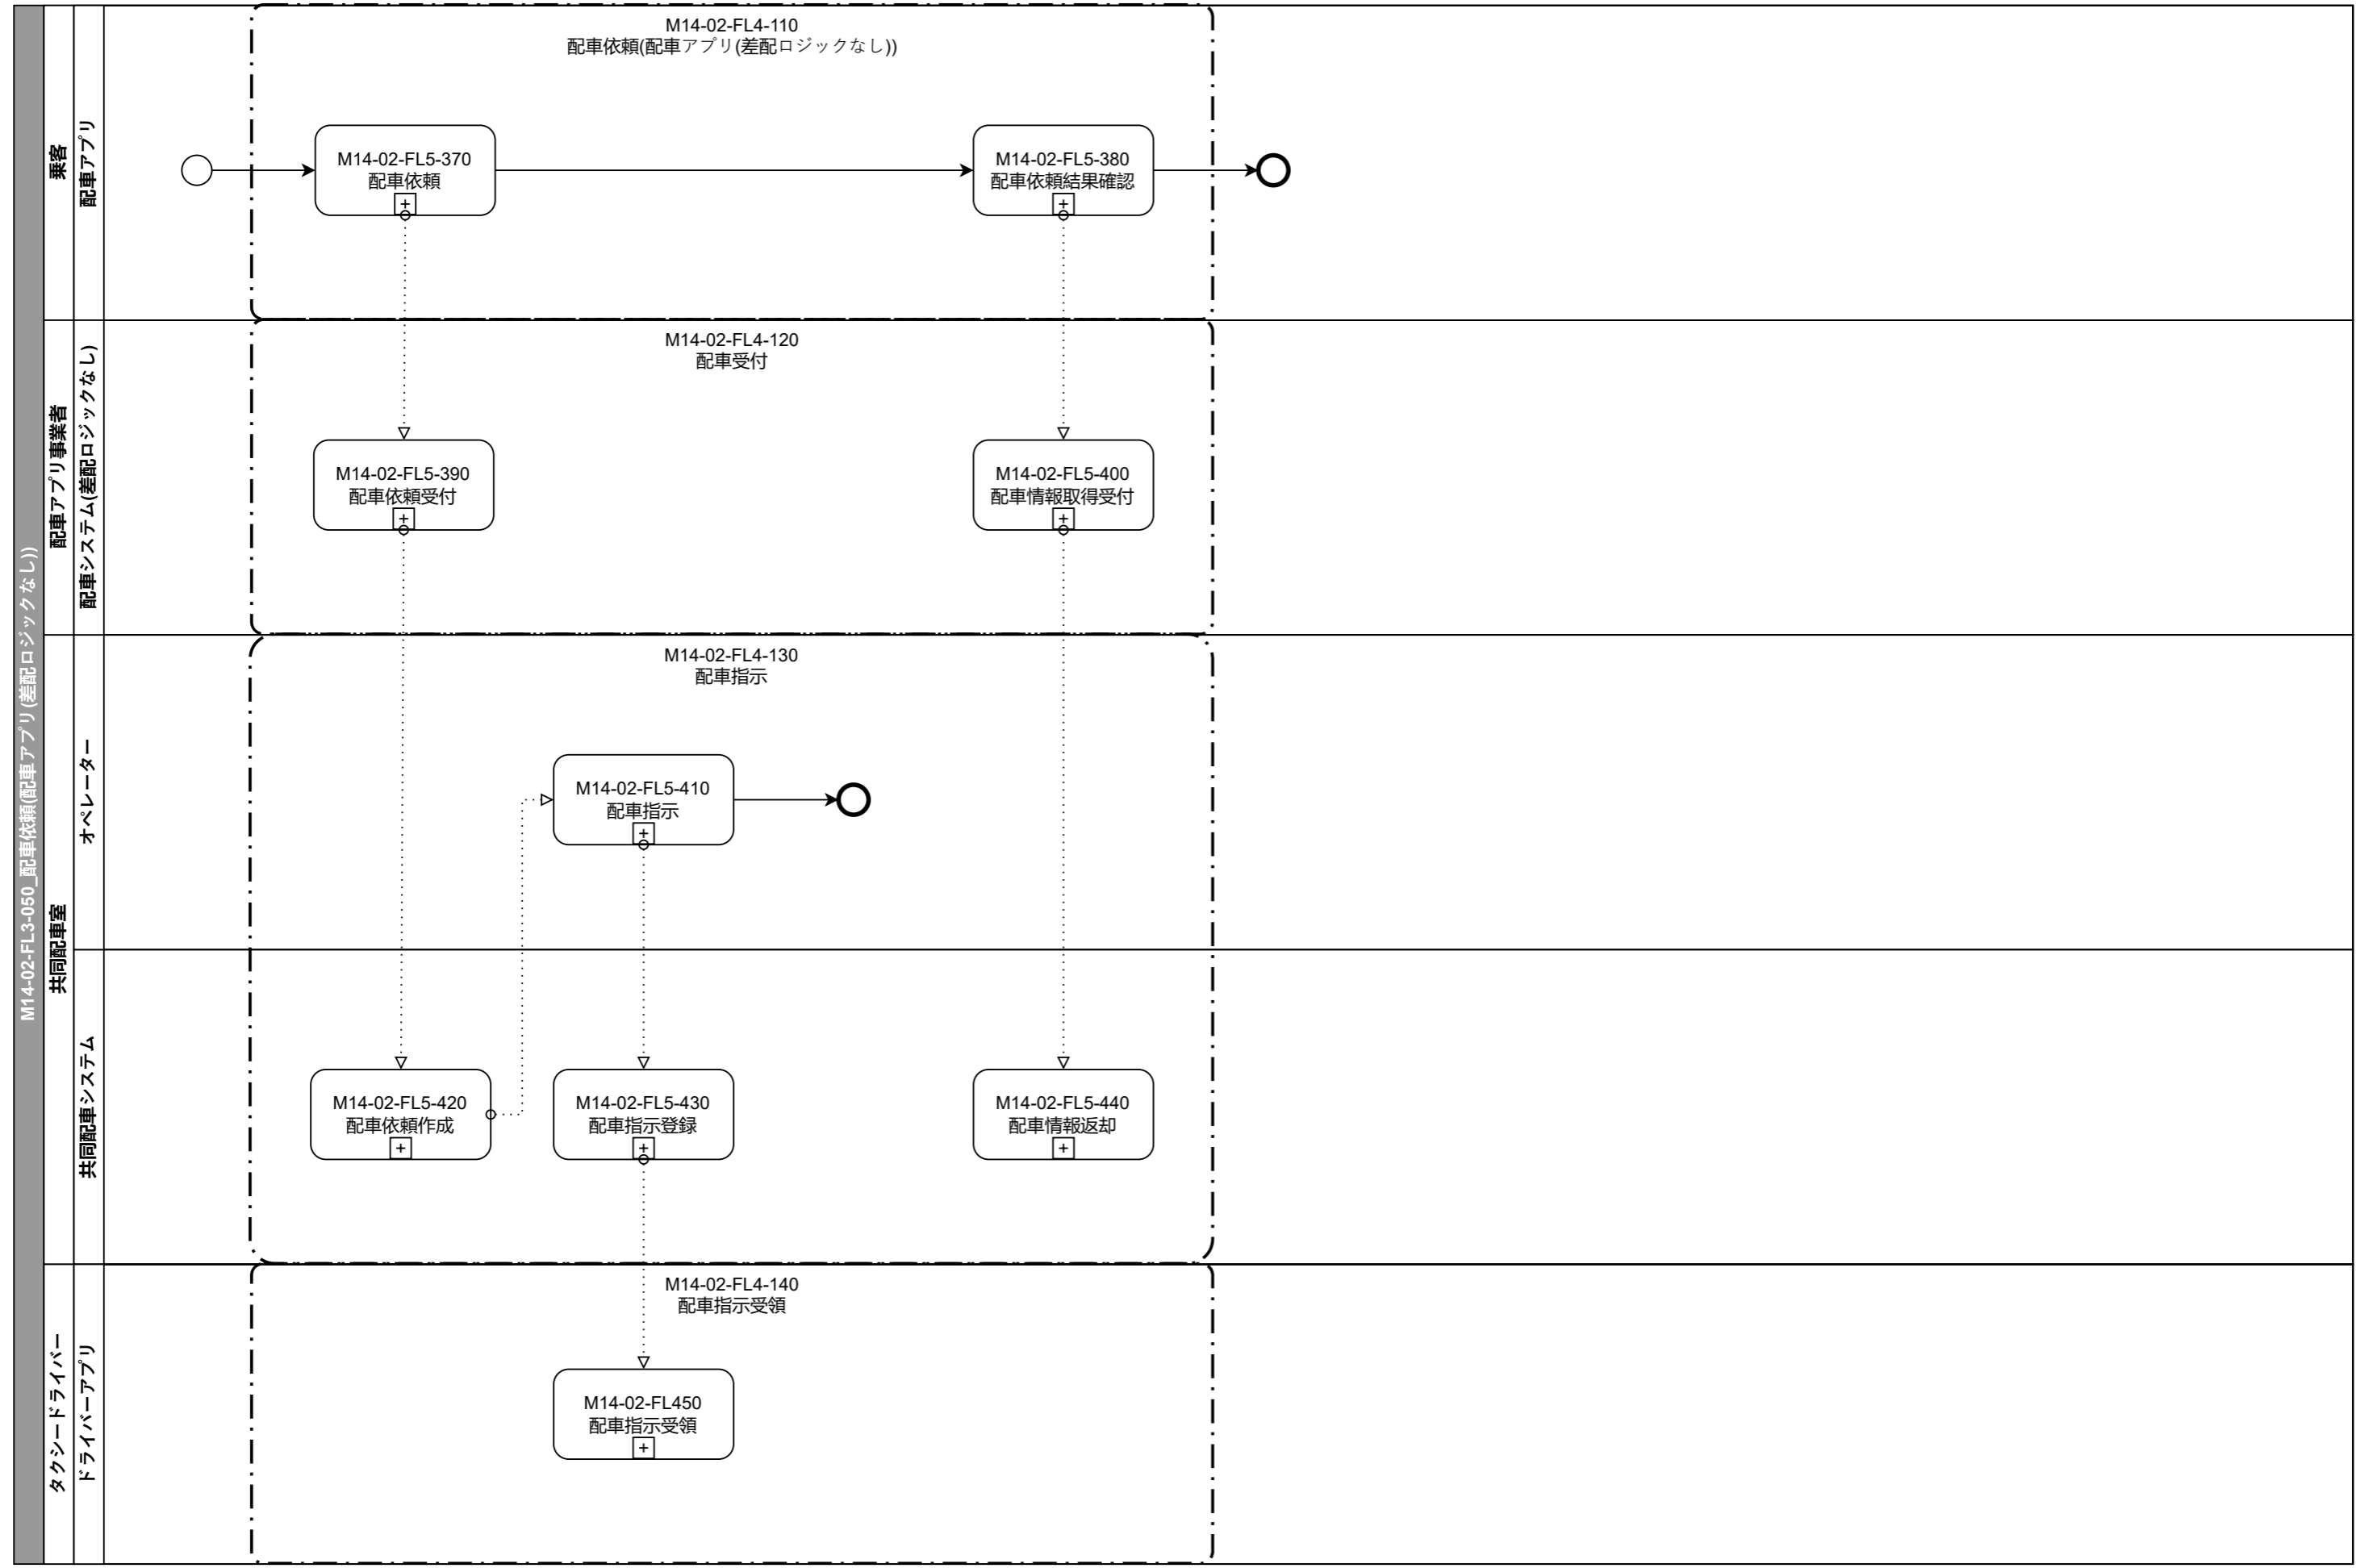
M14-02-FL3-050_配車依頼(配車アプリ(差配ロジックなし))

乗客
配車アプリ

M14-02-FL4-110
配車依頼(配車アプリ(差配ロジックなし))

M14-02-FL5-370
配車依頼

M14-02-FL5-380
配車依頼結果確認

配車アプリ事業者
配車システム(差配ロジックなし)

M14-02-FL4-120
配車受付

M14-02-FL5-390
配車依頼受付

M14-02-FL5-400
配車情報取得受付

共同配車室
オペレーター

M14-02-FL4-130
配車指示

M14-02-FL5-410
配車指示

共同配車システム

M14-02-FL5-420
配車依頼作成

M14-02-FL5-430
配車指示登録

M14-02-FL5-440
配車情報返却

タクシードライバー
ドライバーアプリ

M14-02-FL4-140
配車指示受領

M14-02-FL450
配車指示受領